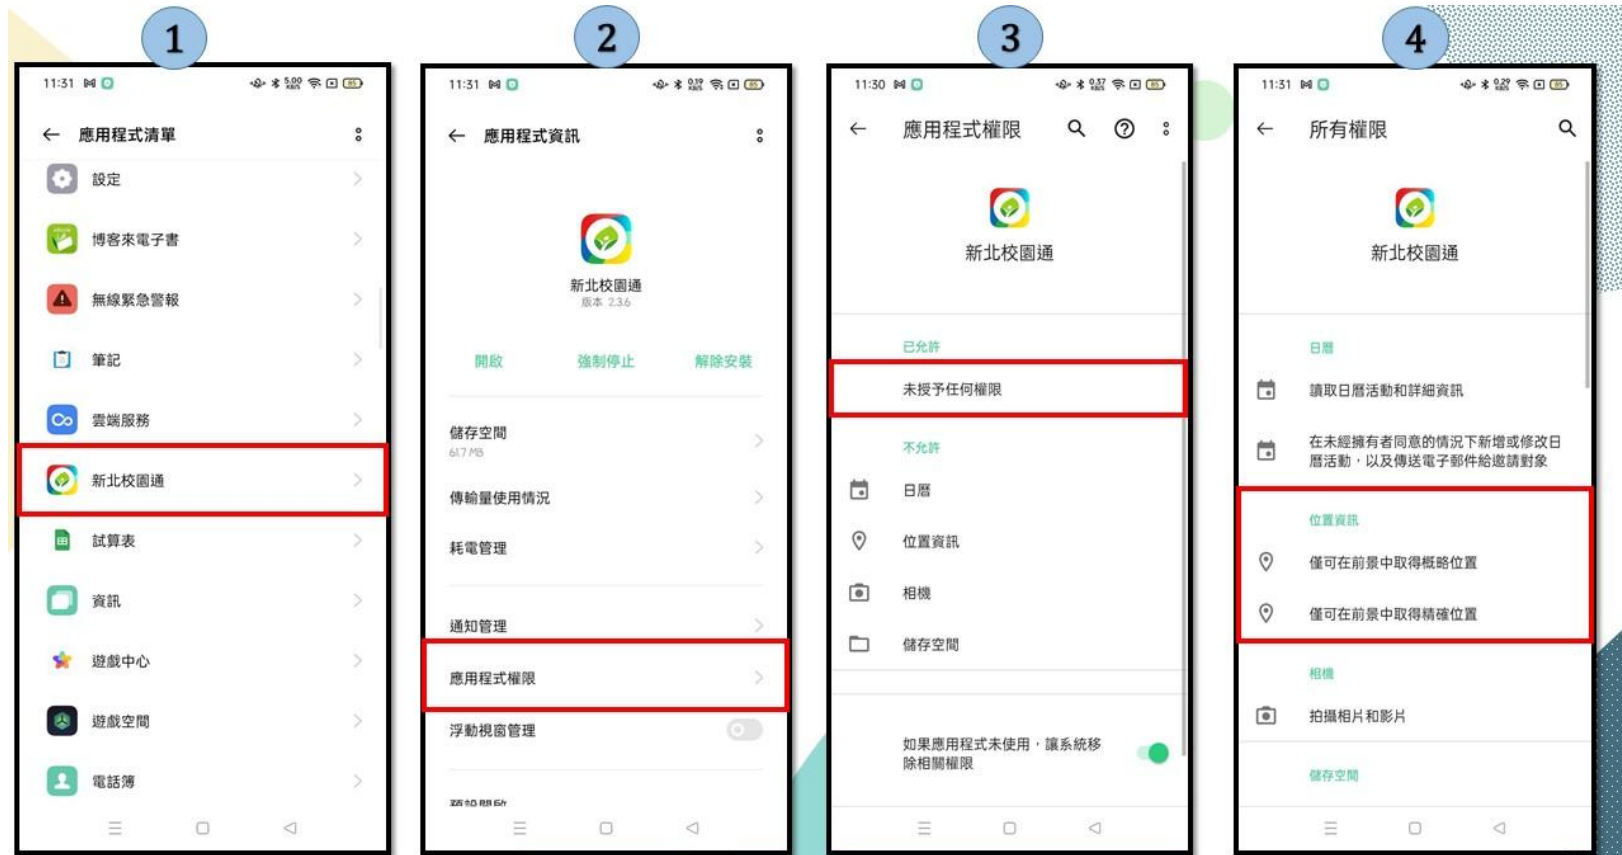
1

11:31

應用程式清單

設定

博客來電子書

無線緊急警報

筆記

雲端服務

新北校園通

試算表

資訊

遊戲中心

遊戲空間

電話簿

2

11:31

應用程式資訊

新北校園通
版本 2.3.6

開啟 強制停止 解除安裝

儲存空間
61.7 MB

傳輸量使用情況

耗電管理

通知管理

應用程式權限

浮動視窗管理

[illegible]

3

11:30

應用程式權限

新北校園通

已允許

未授予任何權限

不允許

日曆

位置資訊

相機

儲存空間

如果應用程式未使用，讓系統移除相關權限

4

11:31

所有權限

新北校園通

日曆

讀取日曆活動和詳細資訊

在未經擁有者同意的情況下新增或修改日曆活動，以及傳送電子郵件給邀請對象

位置資訊

僅可在前景中取得概略位置

僅可在前景中取得精確位置

相機

拍攝相片和影片

儲存空間